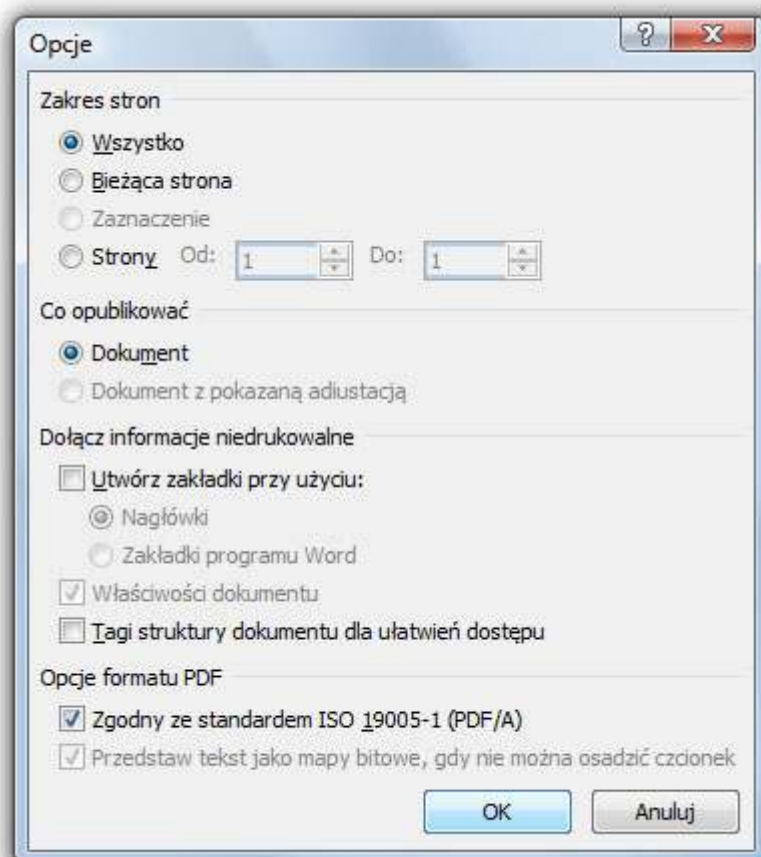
Opcje

?

Zakres stron

Wszystko

Bieżąca strona

Zaznaczenie

Strony Od: 1 Do: 1

Co opublikować

Dokument

Dokument z pokazaną adiustacją

Dołącz informacje niedrukowalne

Utwórz zakładki przy użyciu:

Nagłówki

Zakładki programu Word

Właściwości dokumentu

Tagi struktury dokumentu dla ułatwień dostępu

Opcje formatu PDF

Zgodny ze standardem ISO 19005-1 (PDF/A)

Przedstaw tekst jako mapy bitowe, gdy nie można osadzić czcionek

OK

Anuluj